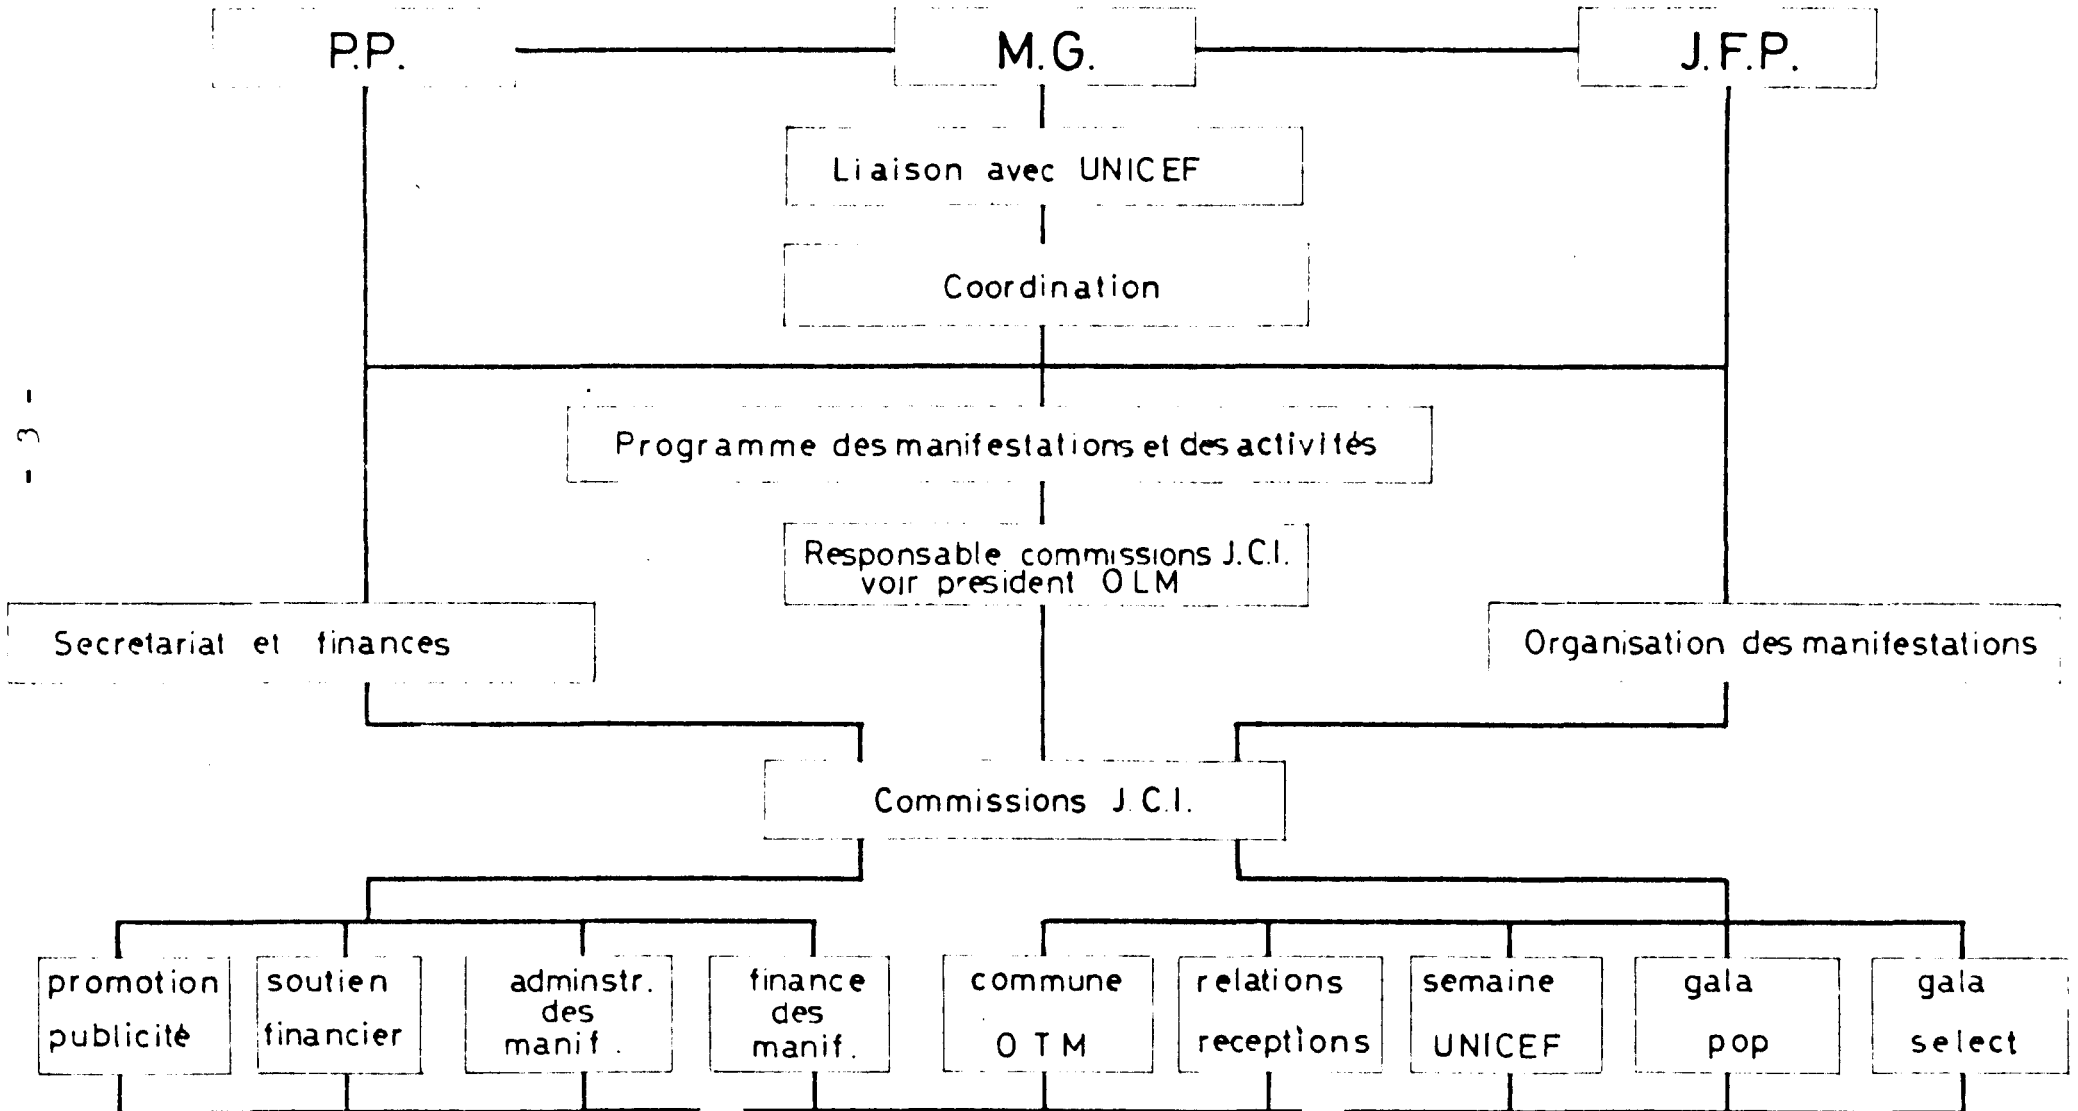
P.P.

M.G.

J.F.P.

Liaison avec UNICEF

Coordination

- 3 -

Programme des manifestations et des activités

Responsable commissions J.C.I. voir president OLM

Secretariat et finances

Organisation des manifestations

Commissions J.C.I.

promotion publicité

soutien financier

adminstr. des manif.

finance des manif.

commune O T M

relations receptions

semaine UNICEF

gala pop

gala select